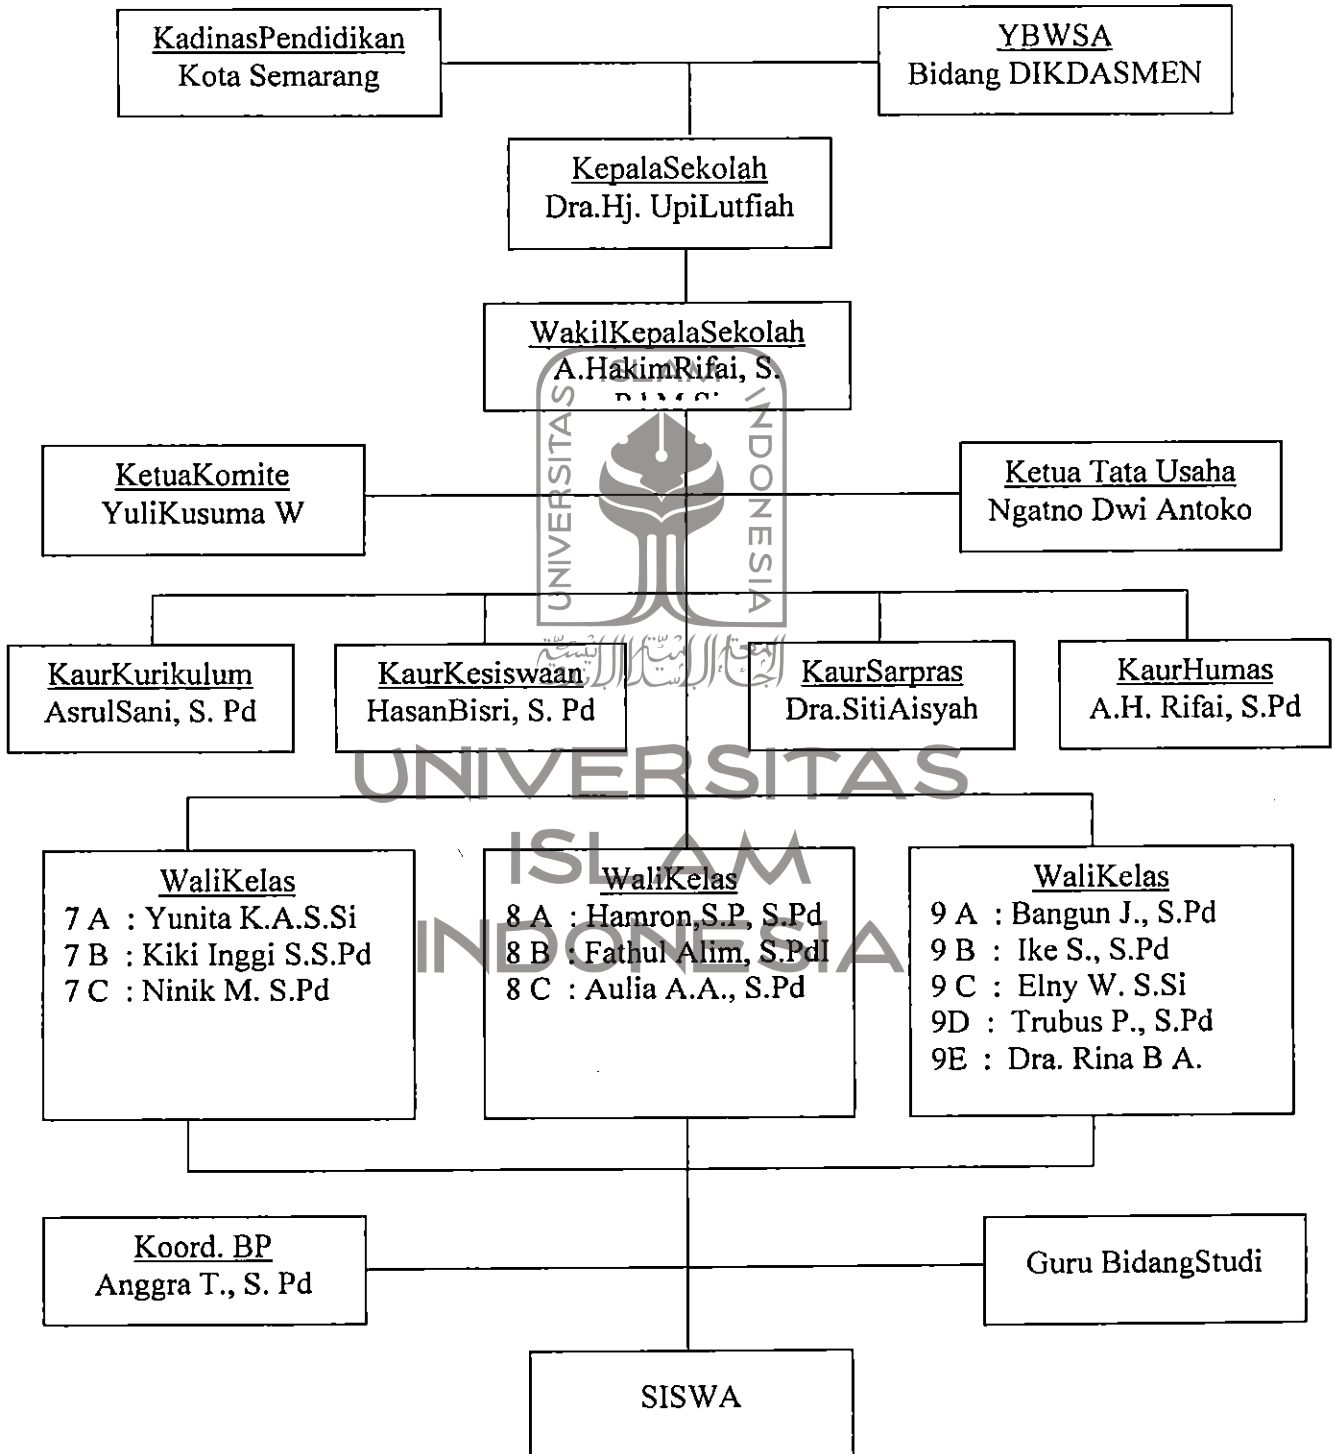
KadinasPendidikan
Kota Semarang

YBWSA
Bidang DIKDASMEN

KepalaSekolah
Dra.Hj. UpiLutfiah

WakilKepalaSekolah
A.HakimRifai, S.
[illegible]

KetuaKomite
YuliKusuma W

Ketua Tata Usaha
Ngatno Dwi Antoko

KaurKurikulum
AsrulSani, S. Pd

KaurKesiswaan
HasanBisri, S. Pd

KaurSarpras
Dra.SitiAisyah

KaurHumas
A.H. Rifai, S.Pd

WaliKelas
7 A : Yunita K.A.S.Si
7 B : Kiki Inggi S.S.Pd
7 C : Ninik M. S.Pd

WaliKelas
8 A : Hamron,S.P, S.Pd
8 B : Fathul Alim, S.PdI
8 C : Aulia A.A., S.Pd

WaliKelas
9 A : Bangun J., S.Pd
9 B : Ike S., S.Pd
9 C : Elny W. S.Si
9D : Trubus P., S.Pd
9E : Dra. Rina B A.

Koord. BP
Anggra T., S. Pd

Guru BidangStudi

SISWA

UNIVERSITAS ISLAM INDONESIA